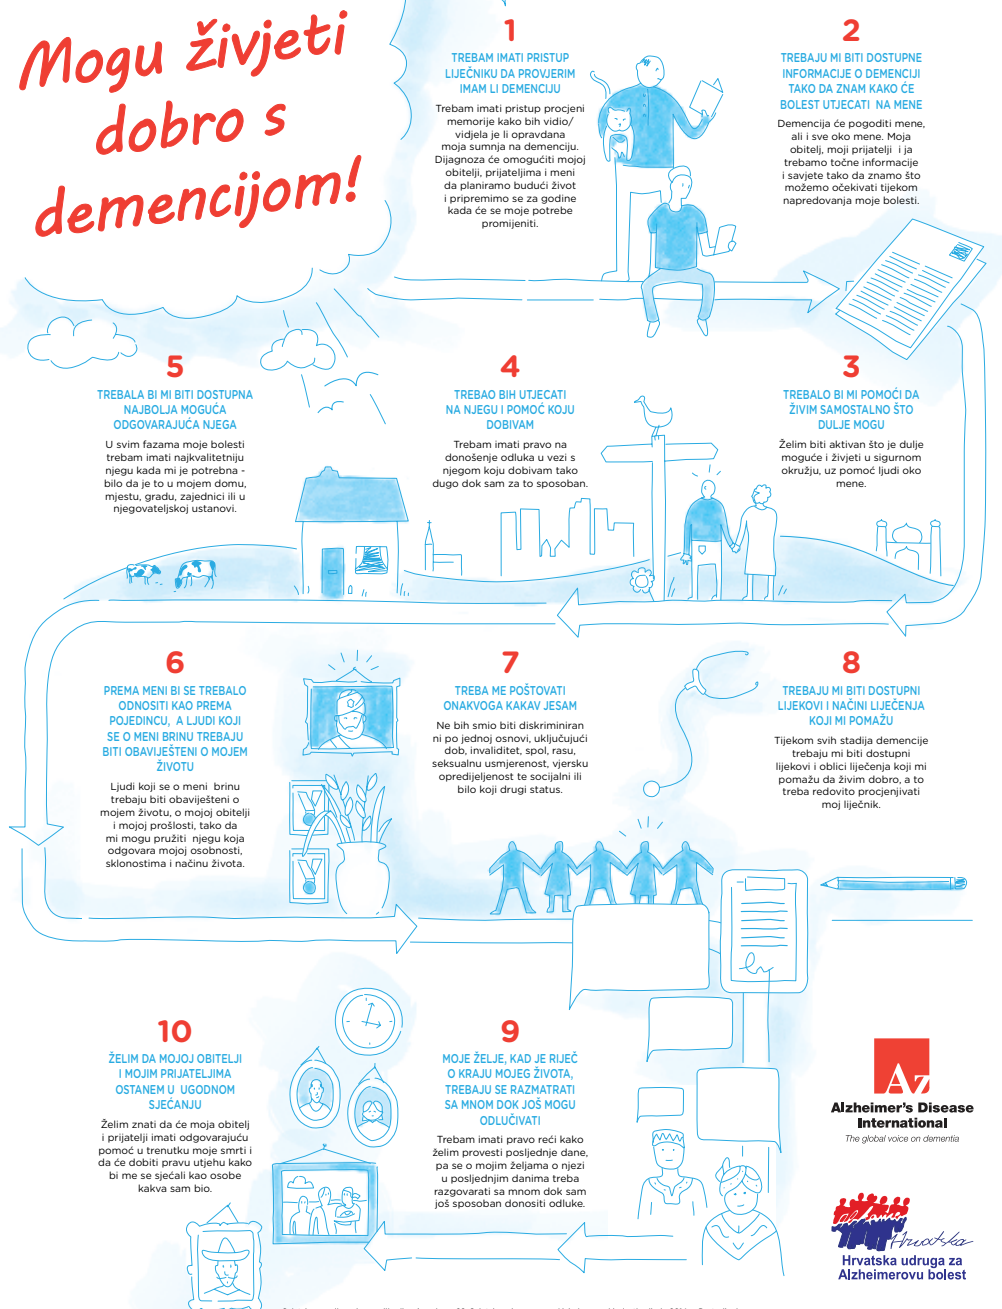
Mogu živjeti dobro s demencijom!

1

TREBAM IMATI PRISTUP LIJEČNIKU DA PROVJERIM IMAM LI DEMENCIJU

Trebam imati pristup procjeni memorije kako bih vidio/vidjela je li opravdana moja sumnja na demenciju. Dijagnoza će omogućiti mojoj obitelji, prijateljima i meni da planiramo budući život i pripremimo se za godine kada će se moje potrebe promijeniti.

2

TREBAJU MI BITI DOSTUPNE INFORMACIJE O DEMENCIJI TAKO DA ZNAM KAKO ĆE BOLEST UTJECATI NA MENE

Demencija će pogoditi mene, ali i sve oko mene. Moja obitelj, moji prijatelji i ja trebamo točne informacije i savjete tako da znamo što možemo očekivati tijekom napredovanja moje bolesti.

5

TREBALA BI MI BITI DOSTUPNA NAJBOLJA MOGUĆA ODGOVARAJUĆA NJEGA

U svim fazama moje bolesti trebam imati najkvalitetniju njegu kada mi je potrebna - bilo da je to u mojem domu, mjestu, gradu, zajednici ili u njegovateljskoj ustanovi.

4

TREBAO BIH UTJECATI NA NJEGU I POMOĆ KOJU DOBIVAM

Trebam imati pravo na donošenje odluka u vezi s njegom koju dobivam tako dugo dok sam za to sposoban.

3

TREBALO BI MI POMOĆI DA ŽIVIM SAMOSTALNO ŠTO DULJE MOGU

Želim biti aktivan što je dulje moguće i živjeti u sigurnom okružju, uz pomoć ljudi oko mene.

6

PREMA MENI BI SE TREBALO ODNOSITI KAO PREMA POJEDINCU, A LJUDI KOJI SE O MENI BRINU TREBAJU BITI OBAVIJEŠTENI O MOJEM ŽIVOTU

Ljudi koji se o meni brinu trebaju biti obaviješteni o mojem životu, o mojoj obitelji i mojoj prošlosti, tako da mi mogu pružiti njegu koja odgovara mojoj osobnosti, sklonostima i načinu života.

7

TREBA ME POŠTOVATI ONAKVOGA KAKAV JESAM

Ne bih smio biti diskriminiran ni po jednoj osnovi, uključujući dob, invaliditet, spol, rasu, seksualnu usmjerenost, vjersku opredijeljenost te socijalni ili bilo koji drugi status.

8

TREBAJU MI BITI DOSTUPNI LIJEKOVI I NAČINI LIJEČENJA KOJI MI POMAŽU

Tijekom svih stadija demencije trebaju mi biti dostupni lijekovi i oblici liječenja koji mi pomažu da živim dobro, a to treba redovito procjenjivati moj liječnik.

10

ŽELIM DA MOJOJ OBITELJI I MOJIM PRIJATELJIMA OSTANEM U UGODNOM SJEĆANJU

Želim znati da će moja obitelj i prijatelji imati odgovarajuću pomoć u trenutku moje smrti i da će dobiti pravu utjehu kako bi me se sjećali kao osobe kakva sam bio.

9

MOJE ŽELJE, KAD JE RIJEČ O KRAJU MOJEG ŽIVOTA, TREBAJU SE RAZMATRATI SA MNOM DOK JOŠ MOGU ODLUČIVATI

Trebam imati pravo reći kako želim provesti posljednje dane, pa se o mojim željama o njezi u posljednjim danima treba razgovarati sa mnom dok sam još sposoban donositi odluke.

Az
Alzheimer's Disease International
The global voice on dementia

Hrvatska
Hrvatska udruga za Alzheimerovu bolest

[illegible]